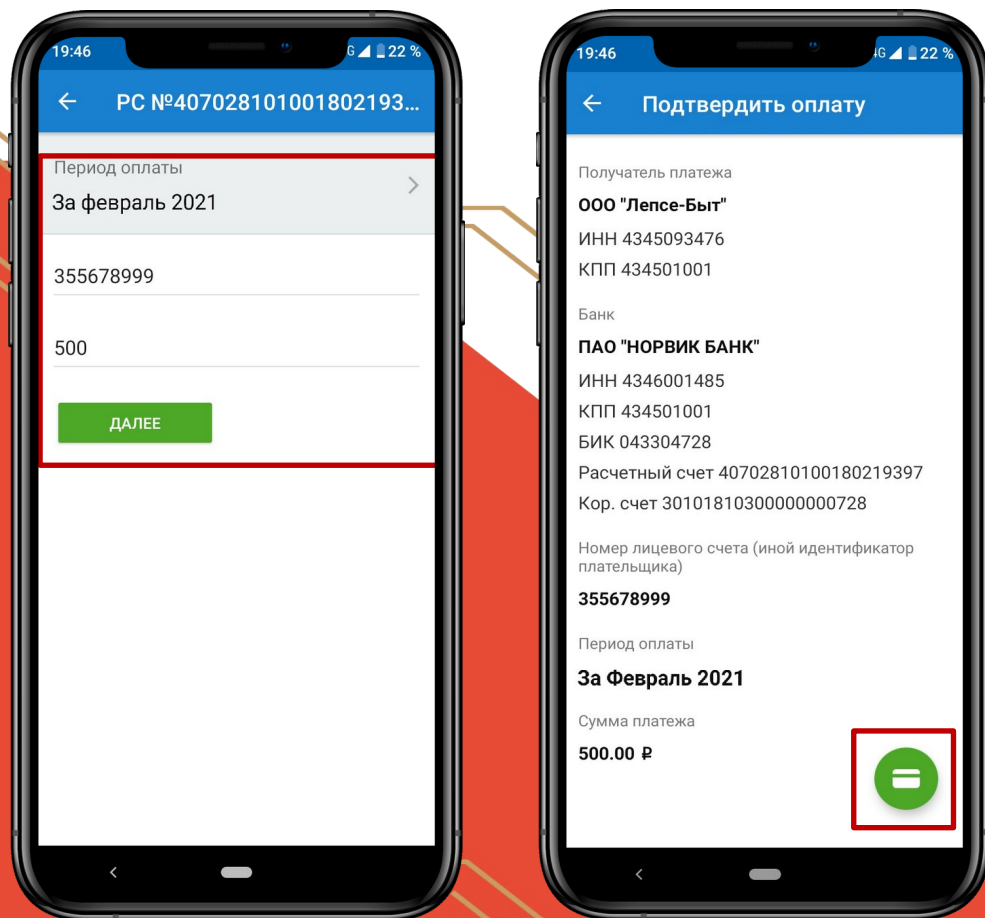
19:46
G 22 %

РС №407028101001802193...

Период оплаты
За февраль 2021

355678999

500

ДАЛЕЕ

19:46
4G 22 %

Подтвердить оплату

Получатель платежа
ООО "Лепсе-Быт"
ИНН 4345093476
КПП 434501001

Банк
ПАО "НОРВИК БАНК"
ИНН 4346001485
КПП 434501001
БИК 043304728
Расчетный счет 40702810100180219397
Кор. счет 30101810300000000728

Номер лицевого счета (иной идентификатор плательщика)
355678999

Период оплаты
За Февраль 2021

Сумма платежа
500.00 ₽